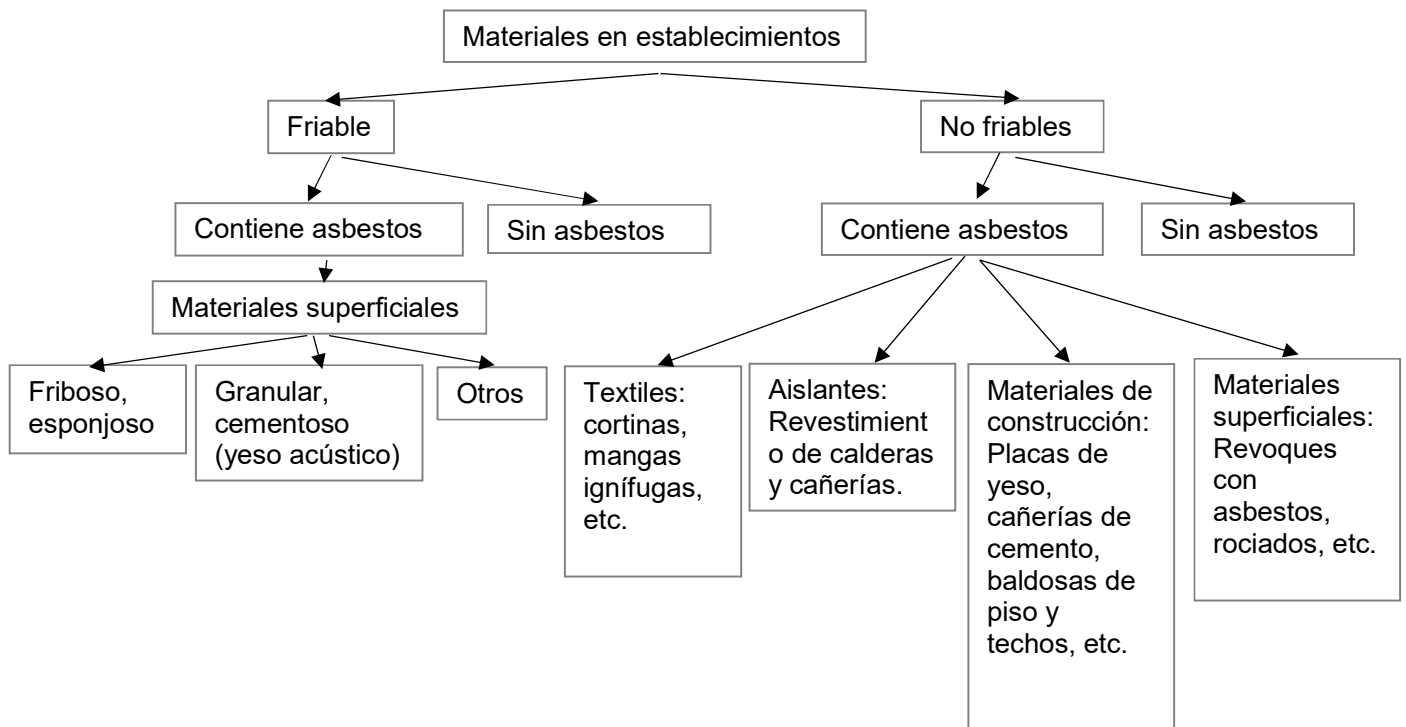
Materiales en establecimientos

Friable

No friables

Contiene asbestos

Sin asbestos

Contiene asbestos

Sin asbestos

Materiales superficiales

Friboso, esponjoso

Granular, cementoso (yeso acústico)

Otros

Textiles: cortinas, mangas ignífugas, etc.

Aislantes: Revestimient o de calderas y cañerías.

Materiales de construcción: Placas de yeso, cañerías de cemento, baldosas de piso y techos, etc.

Materiales superficiales: Revoques con asbestos, rociados, etc.